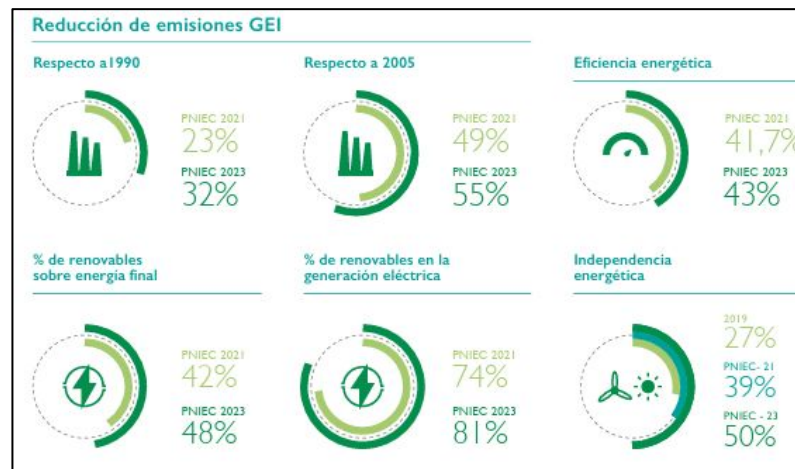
Reducción de emisiones GEI

Respecto a1990

PNIEC 2021
23%
PNIEC 2023
32%

Respecto a 2005

PNIEC 2021
49%
PNIEC 2023
55%

Eficiencia energética

PNIEC 2021
41,7%
PNIEC 2023
43%

% de renovables sobre energia final

PNIEC 2021
42%
PNIEC 2023
48%

% de renovables en la generación eléctrica

PNIEC 2021
74%
PNIEC 2023
81%

Independencia energética

2019
27%
PNIEC- 21
39%
PNIEC - 23
50%